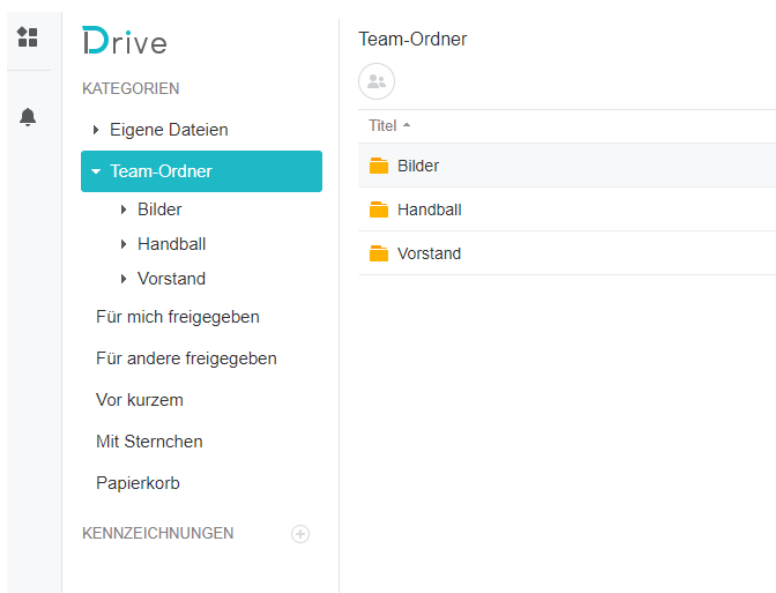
Drive

KATEGORIEN

Eigene Dateien

Team-Ordner

Bilder

Handball

Vorstand

Für mich freigegeben

Für andere freigegeben

Vor kurzem

Mit Sternchen

Papierkorb

KENNZEICHNUNGEN

Team-Ordner

Titel

Bilder

Handball

Vorstand